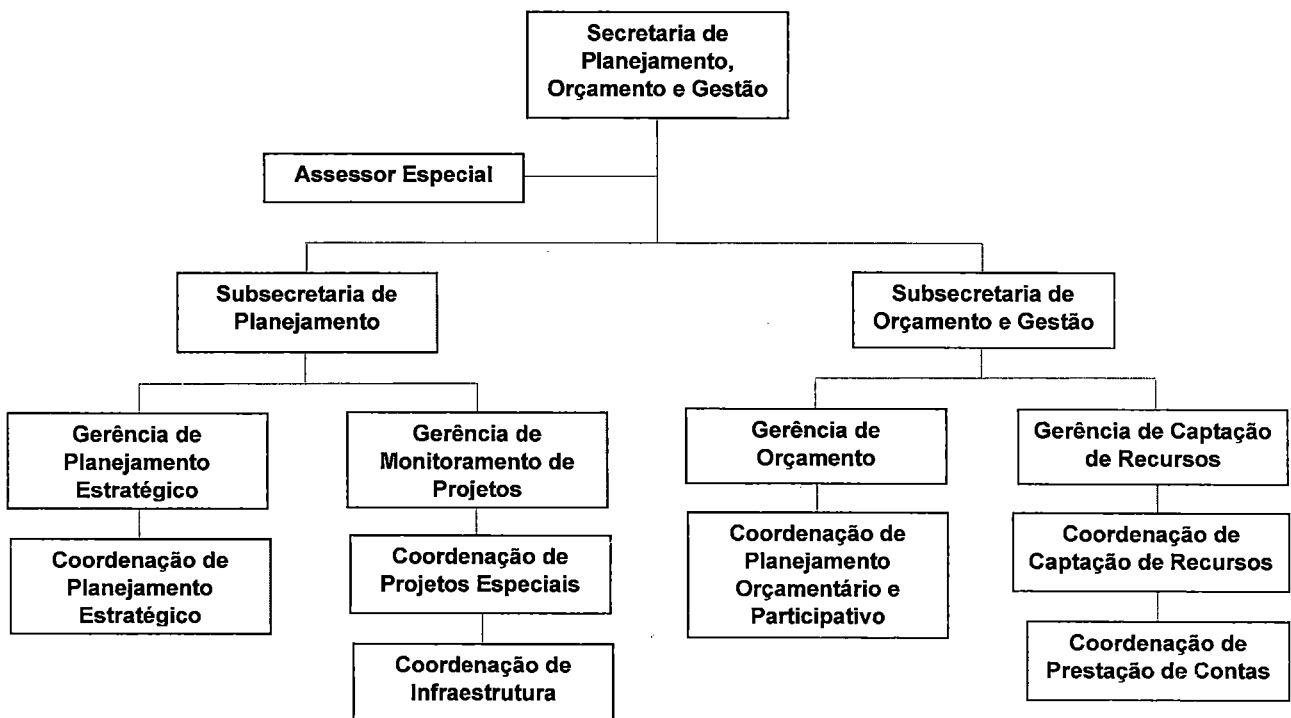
Secretaria de Planejamento, Orçamento e Gestão

Assessor Especial

Subsecretaria de Planejamento

Subsecretaria de Orçamento e Gestão

Gerência de Planejamento Estratégico

Coordenação de Planejamento Estratégico

Gerência de Monitoramento de Projetos

Coordenação de Projetos Especiais

Coordenação de Infraestrutura

Gerência de Orçamento

Coordenação de Planejamento Orçamentário e Participativo

Gerência de Captação de Recursos

Coordenação de Captação de Recursos

Coordenação de Prestação de Contas